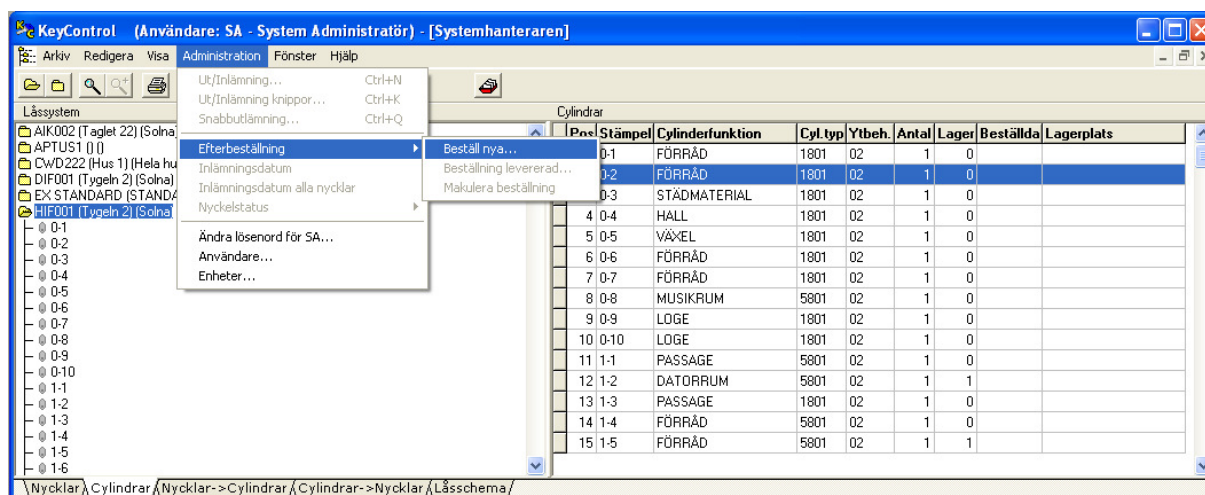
KeyControl (Användare: SA - System Administratör) - [Systemhanteraren]

Arkiv Redigera Visa Administration Fönster Hjälp

Ut/Inlämning... Ctrl+N
Ut/Inlämning knippor... Ctrl+K
Snabbutlämning... Ctrl+Q
Efterbeställning
Inlämningsdatum
Inlämningsdatum alla nycklar
Nyckelstatus
Ändra lösenord för SA...
Användare...
Enheter...

Beställ nya...
Beställning levererad...
Makulera beställning

Låssystem
AIK002 (Taglet 22) (Solna)
APTUS1 () ()
CWD222 (Hus 1) (Hela hu
DIF001 (Tygeln 2) (Solna)
EX STANDARD (STANDA
HIF001 (Tygeln 2) (Solna)
0-1
0-2
0-3
0-4
0-5
0-6
0-7
0-8
0-9
0-10
1-1
1-2
1-3
1-4
1-5
1-6

Cylindrar

| Pos | Stämpel | Cylinderfunktion | Cyl.typ | Ytbeh. | Antal | Lager | Beställda | Lagerplats |
|---|---|---|---|---|---|---|---|---|
| | 0-1 | FÖRRÅD | 1801 | 02 | 1 | 0 | | |
| | 0-2 | FÖRRÅD | 1801 | 02 | 1 | 0 | | |
| | 0-3 | STÄDMATERIAL | 1801 | 02 | 1 | 0 | | |
| 4 | 0-4 | HALL | 1801 | 02 | 1 | 0 | | |
| 5 | 0-5 | VÄXEL | 1801 | 02 | 1 | 0 | | |
| 6 | 0-6 | FÖRRÅD | 1801 | 02 | 1 | 0 | | |
| 7 | 0-7 | FÖRRÅD | 1801 | 02 | 1 | 0 | | |
| 8 | 0-8 | MUSIKRUM | 5801 | 02 | 1 | 0 | | |
| 9 | 0-9 | LOGE | 1801 | 02 | 1 | 0 | | |
| 10 | 0-10 | LOGE | 1801 | 02 | 1 | 0 | | |
| 11 | 1-1 | PASSAGE | 5801 | 02 | 1 | 0 | | |
| 12 | 1-2 | DATORRUM | 5801 | 02 | 1 | 1 | | |
| 13 | 1-3 | PASSAGE | 1801 | 02 | 1 | 0 | | |
| 14 | 1-4 | FÖRRÅD | 5801 | 02 | 1 | 0 | | |
| 15 | 1-5 | FÖRRÅD | 5801 | 02 | 1 | 1 | | |

Nycklar Cylindrar Nycklar->Cylindrar Cylindrar->Nycklar Låsschema